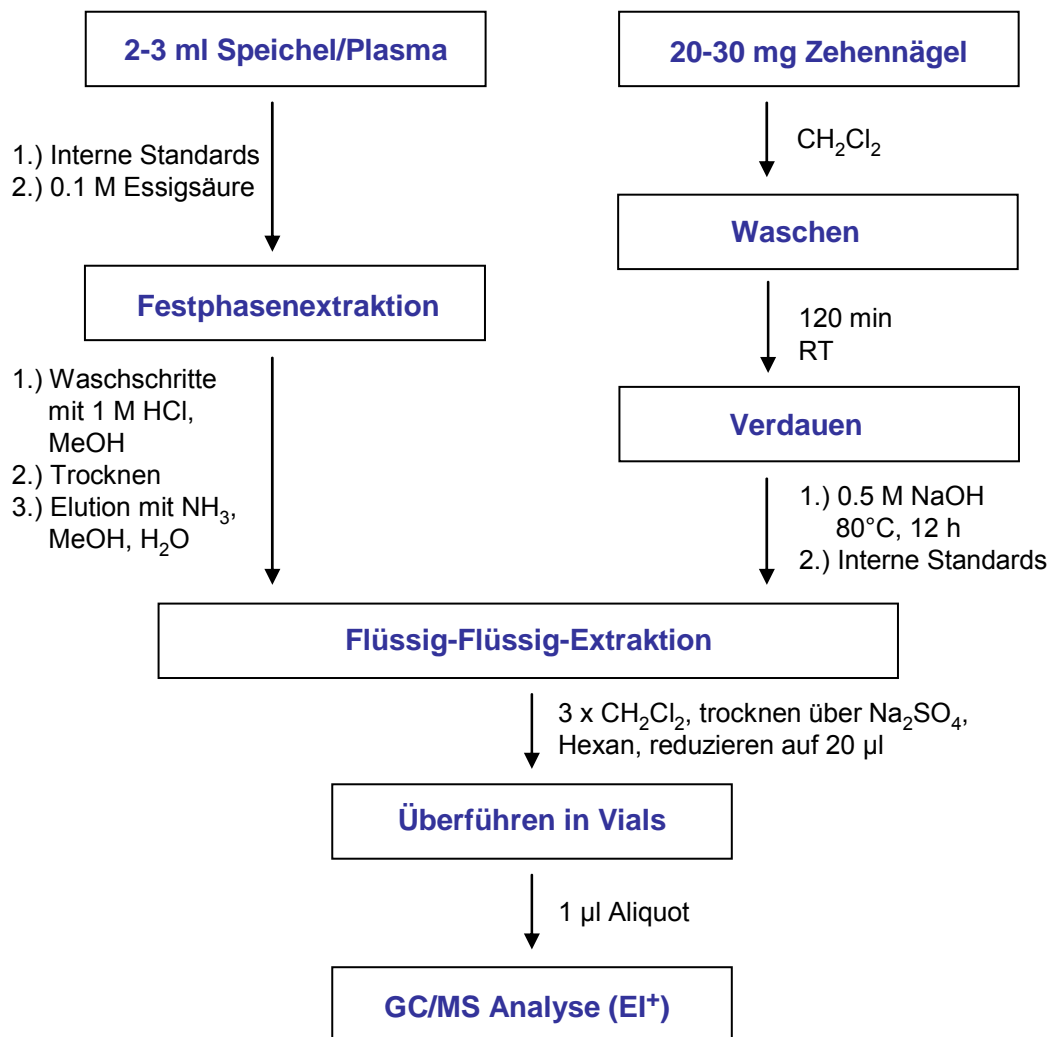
2-3 ml Speichel/Plasma

20-30 mg Zehennägel

1.) Interne Standards
2.) 0.1 M Essigsäure

$CH_2Cl_2$

Waschen

Festphasenextraktion

120 min
RT

1.) Waschschritte mit 1 M HCl, MeOH
2.) Trocknen
3.) Elution mit $NH_3$, MeOH, $H_2O$

Verdauen

1.) 0.5 M NaOH 80°C, 12 h
2.) Interne Standards

Flüssig-Flüssig-Extraktion

3 x $CH_2Cl_2$, trocknen über $Na_2SO_4$, Hexan, reduzieren auf 20 µl

Überführen in Vials

1 µl Aliquot

GC/MS Analyse (EI$^+$)